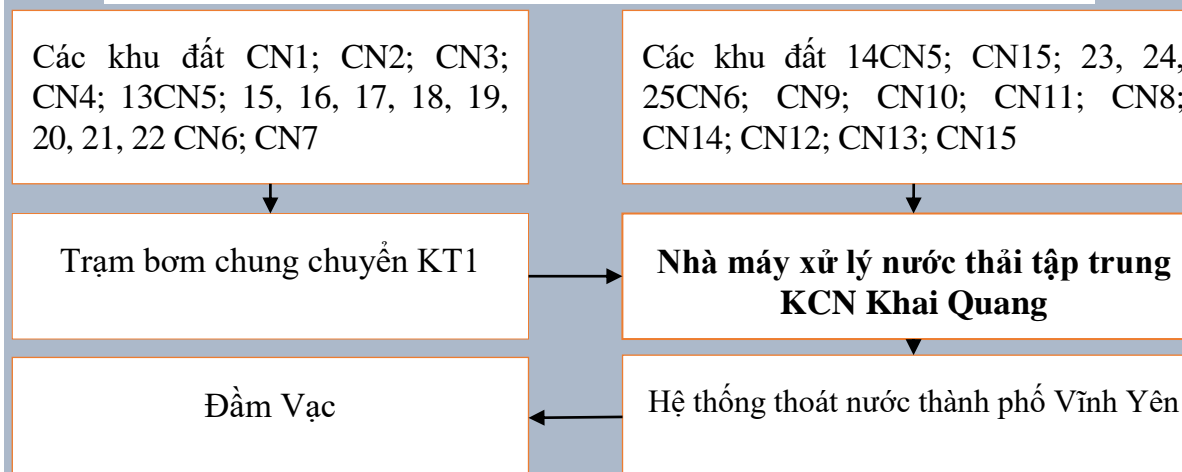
Các khu đất CN1; CN2; CN3; CN4; 13CN5; 15, 16, 17, 18, 19, 20, 21, 22 CN6; CN7

Các khu đất 14CN5; CN15; 23, 24, 25CN6; CN9; CN10; CN11; CN8; CN14; CN12; CN13; CN15

Trạm bơm chung chuyển KT1

**Nhà máy xử lý nước thải tập trung KCN Khai Quang**

Đầm Vạc

Hệ thống thoát nước thành phố Vĩnh Yên